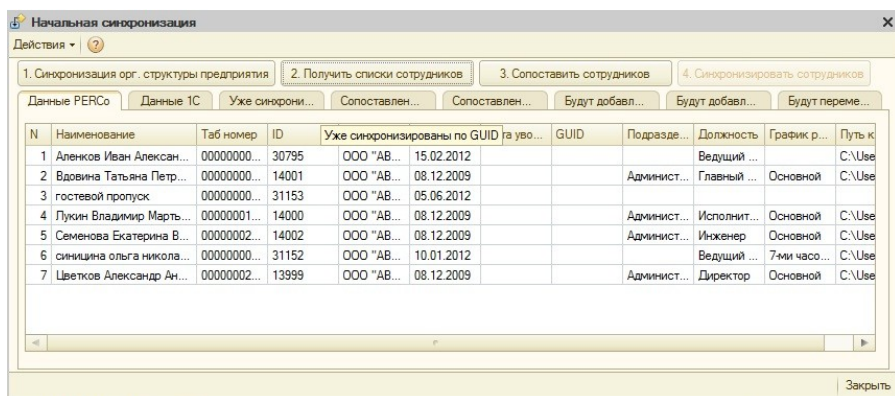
Начальная синхронизация

Действия ▾ ?

1. Синхронизация орг. структуры предприятия | 2. Получить списки сотрудников | 3. Сопоставить сотрудников | 4. Синхронизировать сотрудников

Данные PERCo | Данные 1С | Уже синхрони... | Сопоставлен... | Сопоставлен... | Будут добавл... | Будут добавл... | Будут переме...

Уже синхронизированы по GUID

| N | Наименование | Таб номер | ID | | ...та уво... | GUID | Подразде... | Должность | График р... | Путь к |
|---|---|---|---|---|---|---|---|---|---|---|
| 1 | Аленков Иван Алексан... | 00000000... | 30795 | ООО "АВ... | 15.02.2012 | | | Ведущий ... | | C:\Use |
| 2 | Вдовина Татьяна Петр... | 00000000... | 14001 | ООО "АВ... | 08.12.2009 | | Админист... | Главный ... | Основной | C:\Use |
| 3 | гостевой пропуск | 00000000... | 31153 | ООО "АВ... | 05.06.2012 | | | | | |
| 4 | Лукин Владимир Марть... | 00000001... | 14000 | ООО "АВ... | 08.12.2009 | | Админист... | Исполнит... | Основной | C:\Use |
| 5 | Семенова Екатерина В... | 00000002... | 14002 | ООО "АВ... | 08.12.2009 | | Админист... | Инженер | Основной | C:\Use |
| 6 | синицина ольга никола... | 00000000... | 31152 | ООО "АВ... | 10.01.2012 | | | Ведущий ... | 7-ми часо... | C:\Use |
| 7 | Цветков Александр Ан... | 00000002... | 13999 | ООО "АВ... | 08.12.2009 | | Админист... | Директор | Основной | C:\Use |

Закрыть